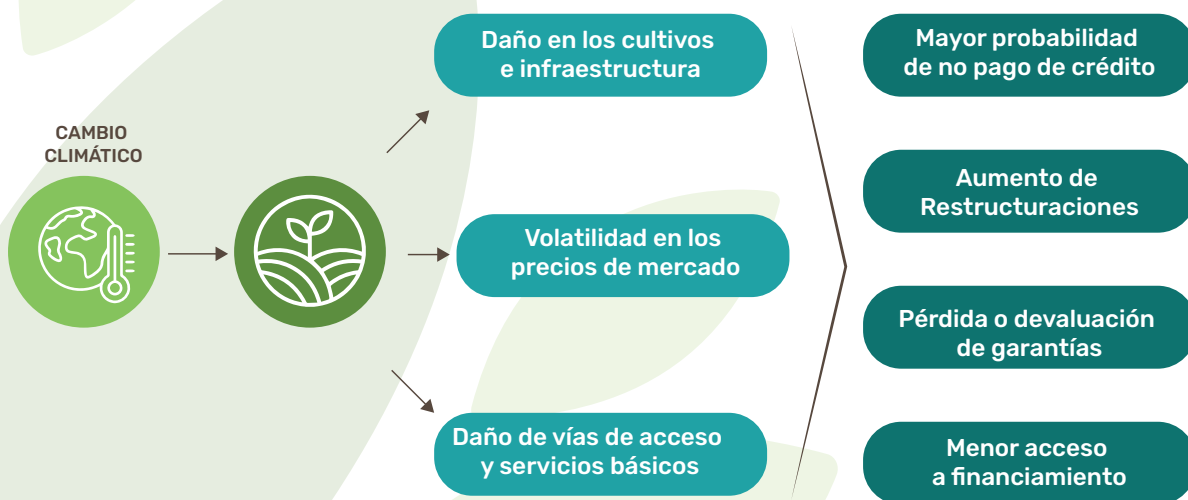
CAMBIO CLIMÁTICO

Daño en los cultivos e infraestructura

Volatilidad en los precios de mercado

Daño de vías de acceso y servicios básicos

Mayor probabilidad de no pago de crédito

Aumento de Restructuraciones

Pérdida o devaluación de garantías

Menor acceso a financiamiento